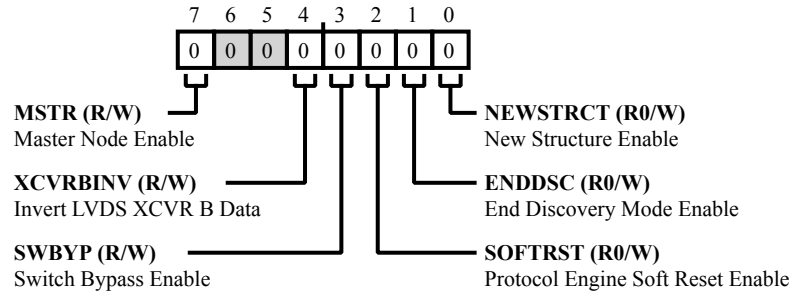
7 6 5 4 3 2 1 0

| 0 | 0 | 0 | 0 | 0 | 0 | 0 | 0 |
|---|---|---|---|---|---|---|---|

**MSTR (R/W)**
Master Node Enable

**XCVRBINV (R/W)**
Invert LVDS XCVR B Data

**SWBYP (R/W)**
Switch Bypass Enable

**NEWSTRCT (R0/W)**
New Structure Enable

**ENDDSC (R0/W)**
End Discovery Mode Enable

**SOFTRST (R0/W)**
Protocol Engine Soft Reset Enable